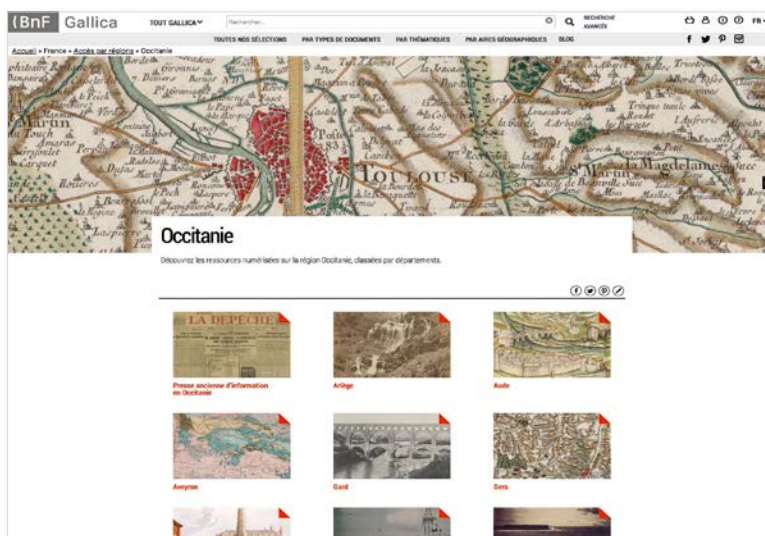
BnF Gallica TOUT GALLICA Rechercher... RECHERCHE AVANCÉE FR

TOUTES NOS SÉLECTIONS PAR TYPES DE DOCUMENTS PAR THÉMATIQUES PAR AIRES GÉOGRAPHIQUES BLOG

Accueil » France » Accès par régions » Occitanie

TOULOUSE

Occitanie

Découvrez les ressources numérisées sur la région Occitanie, classées par départements.

LA DEPECHE

Presse ancienne d'information en Occitanie

Ariège

Aude

Aveyron

Gard

Gers